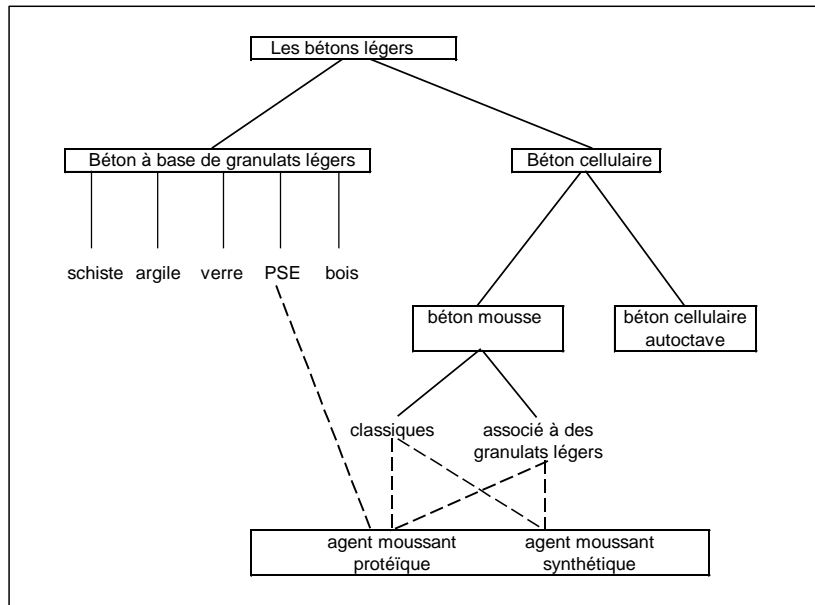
Les bétons légers

Béton à base de granulats légers

Béton cellulaire

schiste argile verre PSE bois

béton mousse

béton cellulaire autoctave

classiques

associé à des granulats légers

agent moussant protéïque

agent moussant synthétique